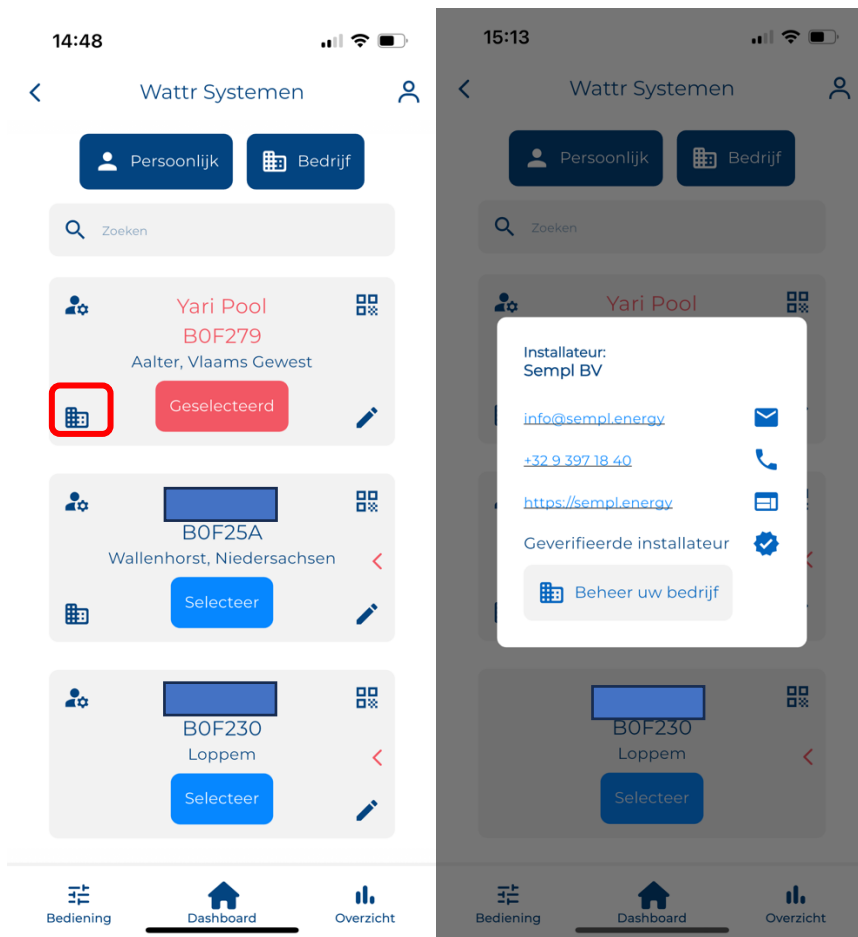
14:48

Wattr Systemen

Persoonlijk

Bedrijf

Zoeken

Yari Pool
B0F279
Aalter, Vlaams Gewest

Geselecteerd

B0F25A
Wallenhorst, Niedersachsen

Selecteer

B0F230
Loppem

Selecteer

Bediening

Dashboard

Overzicht

15:13

Wattr Systemen

Persoonlijk

Bedrijf

Zoeken

Yari Pool

Installateur:
Sempl BV

info@sempl.energy

+32 9 397 18 40

https://sempl.energy

Geverifieerde installateur

Beheer uw bedrijf

B0F230
Loppem

Selecteer

Bediening

Dashboard

Overzicht